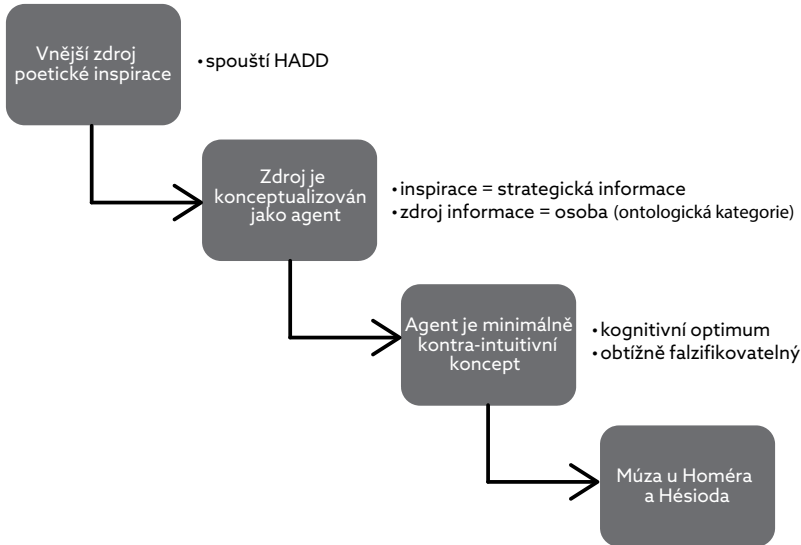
Vnější zdroj poetické inspirace

• spouští HADD

Zdroj je konceptualizován jako agent

• inspirace = strategická informace
• zdroj informace = osoba (ontologická kategorie)

Agent je minimálně kontra-intuitivní koncept

• kognitivní optimum
• obtížně falzifikovatelný

Múza u Homéra a Hésioda